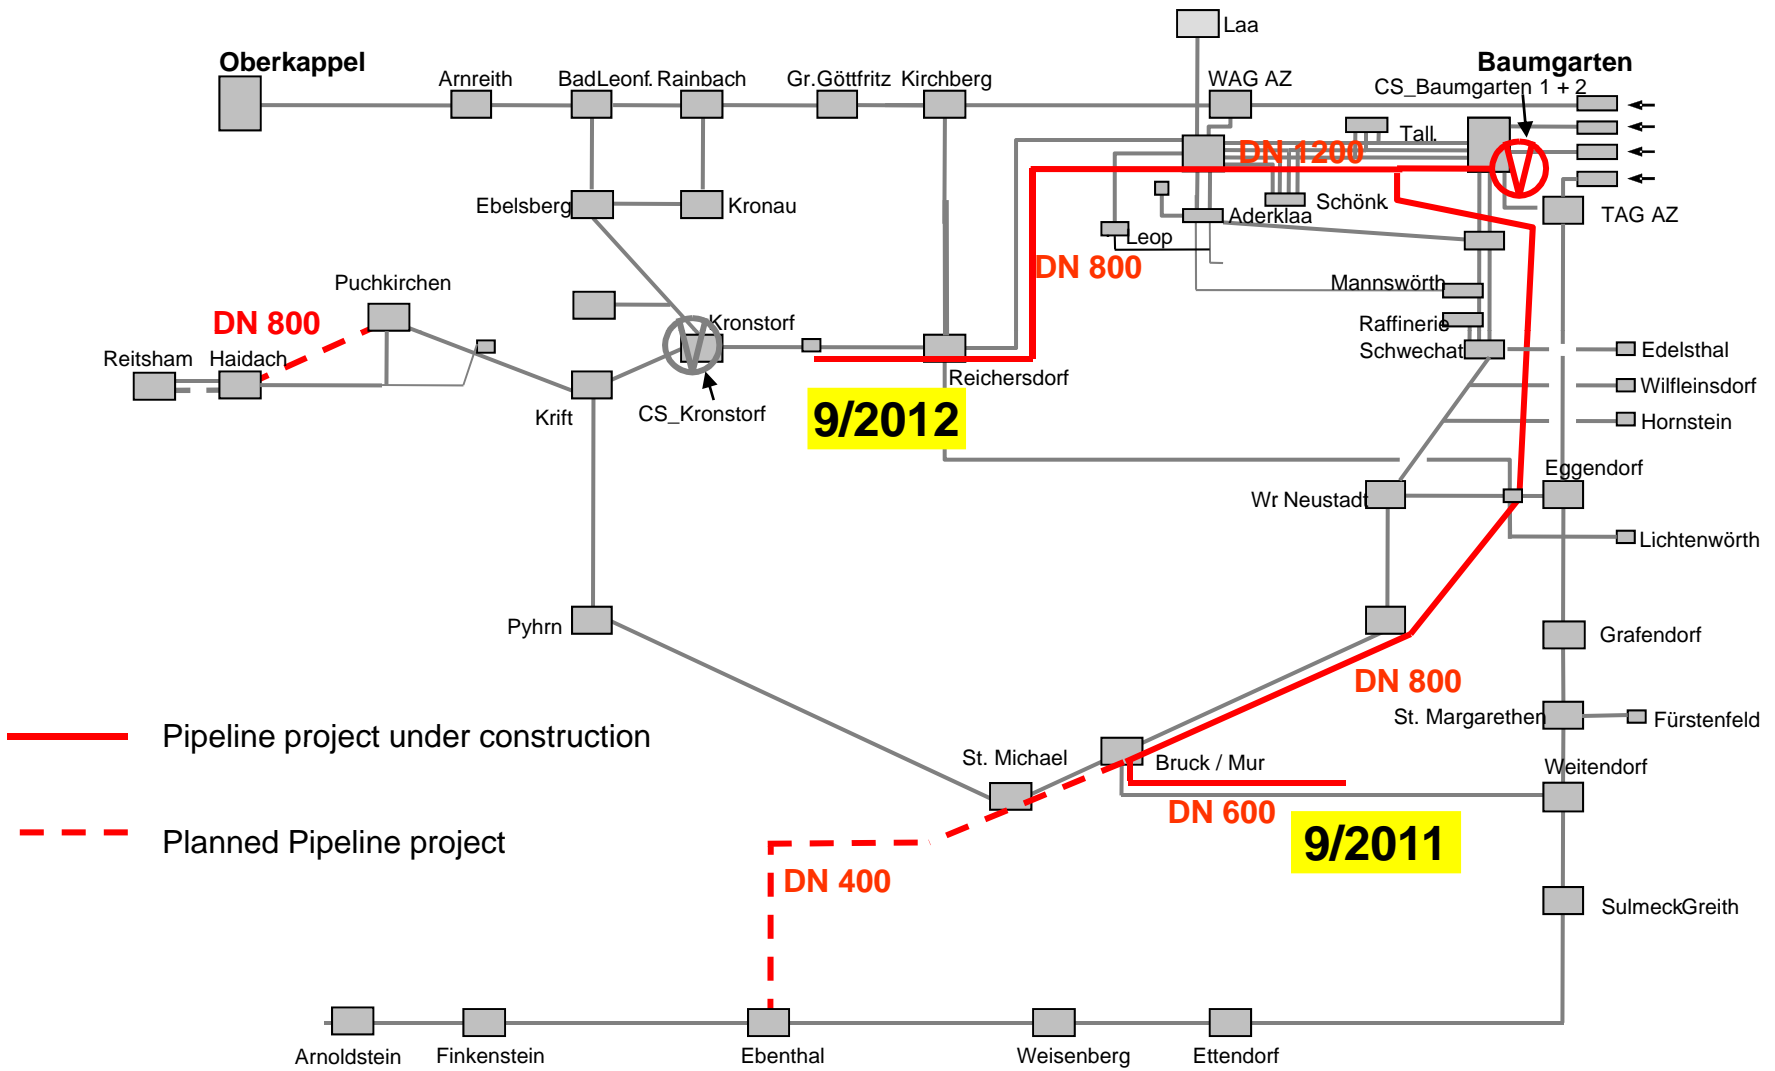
Laa

Oberkappel

Arnreith

BadLeonf.

Rainbach

Gr.Göttfritz

Kirchberg

WAG AZ

Baumgarten

CS_Baumgarten 1 + 2

Tall.

DN 1200

Schönk

Aderklaa

Leop

TAG AZ

Ebelsberg

Kronau

DN 800

Mannswörth

Puchkirchen

DN 800

Kronstorf

Raffinerie

Schwechat

Edelsthal

Reitsham

Haidach

Reichersdorf

Wilfleinsdorf

Krift

CS_Kronstorf

9/2012

Hornstein

Eggendorf

Wr Neustadt

Lichtenwörth

Pyhrn

Grafendorf

DN 800

St. Margarethen

Fürstenfeld

Pipeline project under construction

St. Michael

Bruck / Mur

Weitendorf

DN 600

9/2011

Planned Pipeline project

DN 400

SulmeckGreith

Arnoldstein

Finkenstein

Ebenthal

Weisenberg

Ettendorf